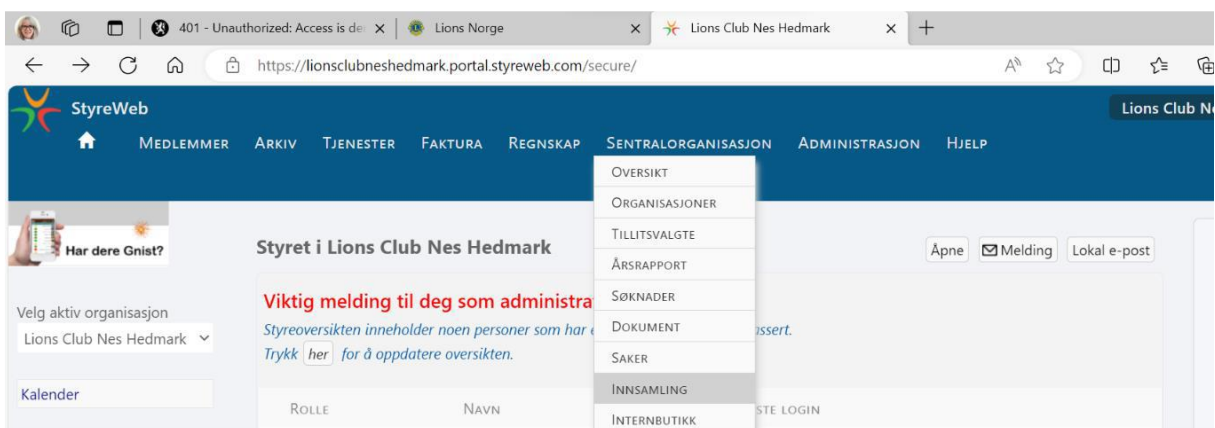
401 - Unauthorized: Access is de
Lions Norge
Lions Club Nes Hedmark
https://lionsclubneshedmark.portal.styreweb.com/secure/

StyreWeb
Lions Club Ne
Medlemmer Arkiv Tjenester Faktura Regnskap Sentralorganisasjon Administrasjon Hjelp

Oversikt
Organisasjoner
Tillitsvalgte
Årsrapport
Søknader
Dokument
Saker
Innsamling
Internbutikk

Har dere Gnist?

Styret i Lions Club Nes Hedmark
Åpne Melding Lokal e-post

Velg aktiv organisasjon
Lions Club Nes Hedmark

Viktig melding til deg som administra
Styreoversikten inneholder noen personer som har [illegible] ssert.
Trykk her for å oppdatere oversikten.

Kalender

Rolle Navn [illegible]ste login